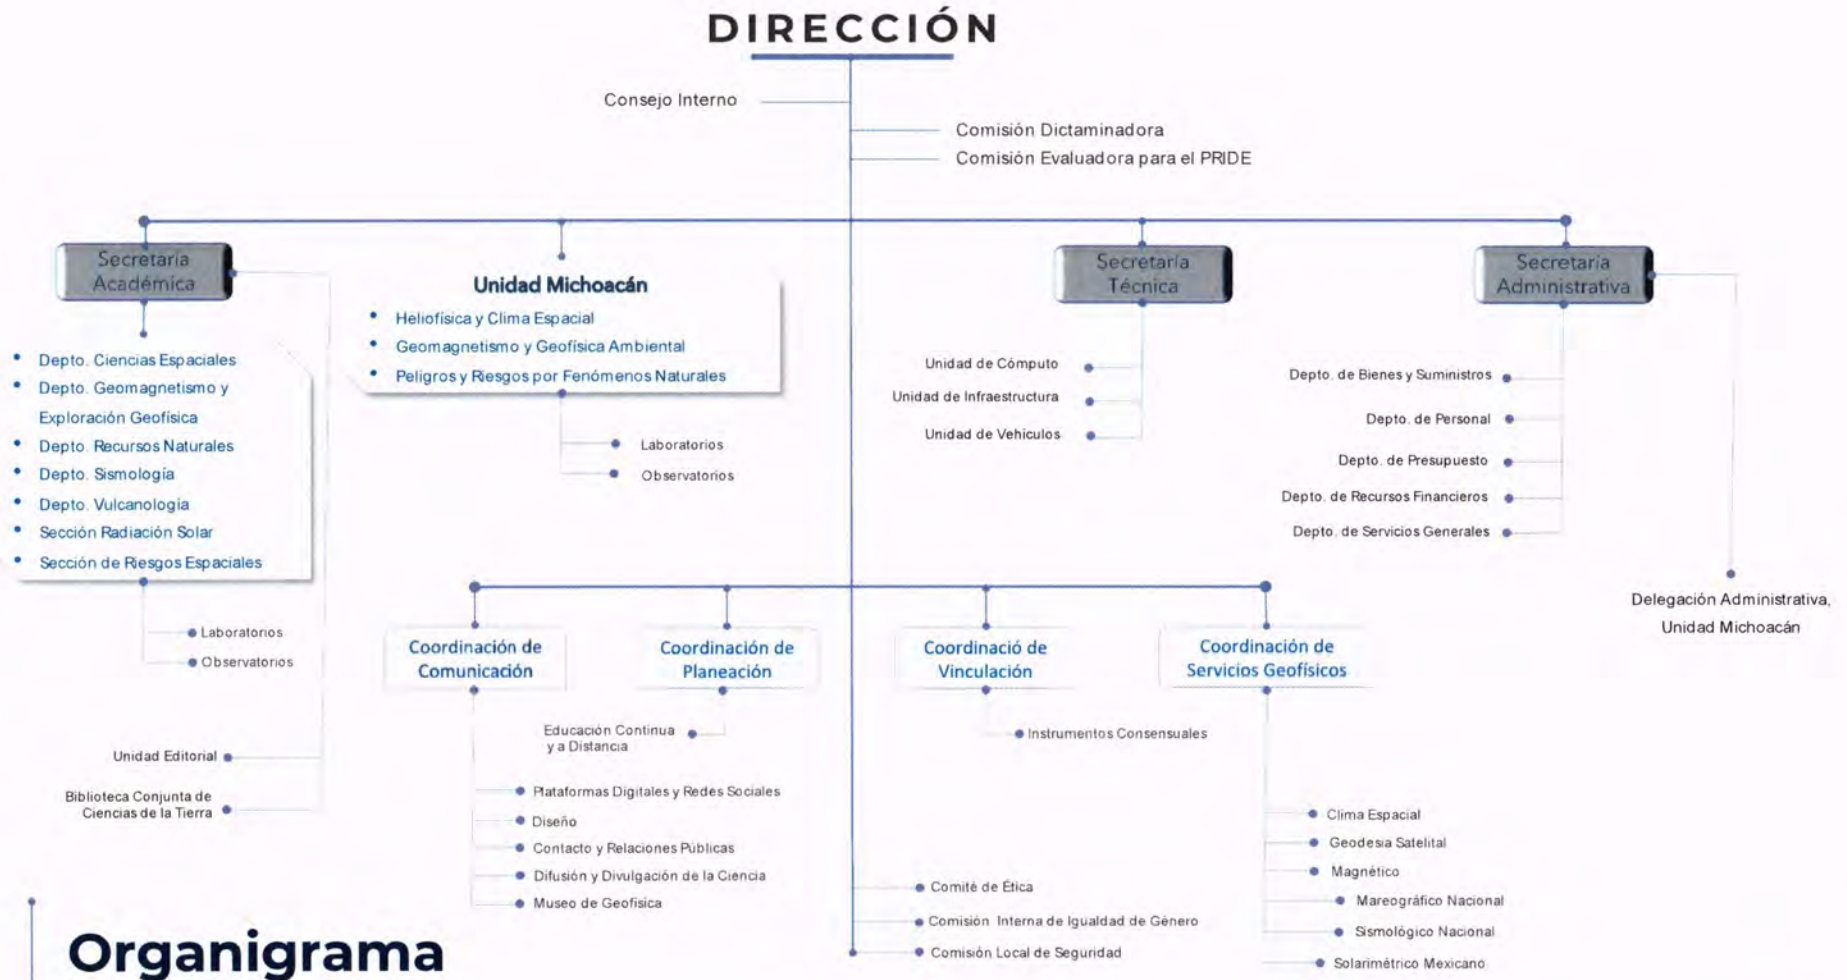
DIRECCIÓN

Consejo Interno

Comisión Dictaminadora
Comisión Evaluadora para el PRIDE

Secretaría Académica

- Depto. Ciencias Espaciales
- Depto. Geomagnetismo y Exploración Geofísica
- Depto. Recursos Naturales
- Depto. Sismología
- Depto. Vulcanología
- Sección Radiación Solar
- Sección de Riesgos Espaciales

Laboratorios
Observatorios

Unidad Editorial
Biblioteca Conjunta de Ciencias de la Tierra

Unidad Michoacán

- Heliofísica y Clima Espacial
- Geomagnetismo y Geofísica Ambiental
- Peligros y Riesgos por Fenómenos Naturales

Laboratorios
Observatorios

Secretaría Técnica

Unidad de Cómputo
Unidad de Infraestructura
Unidad de Vehículos

Secretaría Administrativa

Depto. de Bienes y Suministros
Depto. de Personal
Depto. de Presupuesto
Depto. de Recursos Financieros
Depto. de Servicios Generales

Delegación Administrativa, Unidad Michoacán

Coordinación de Comunicación

Plataformas Digitales y Redes Sociales
Diseño
Contacto y Relaciones Públicas
Difusión y Divulgación de la Ciencia
Museo de Geofísica

Coordinación de Planeación

Educación Continua y a Distancia

Coordinació de Vinculación

Instrumentos Consensuales

Coordinación de Servicios Geofísicos

Clima Espacial
Geodesia Satelital
Magnético
Mareográfico Nacional
Sismológico Nacional
Solarimétrico Mexicano

Comité de Ética
Comisión Interna de Igualdad de Género
Comisión Local de Seguridad

Organigrama